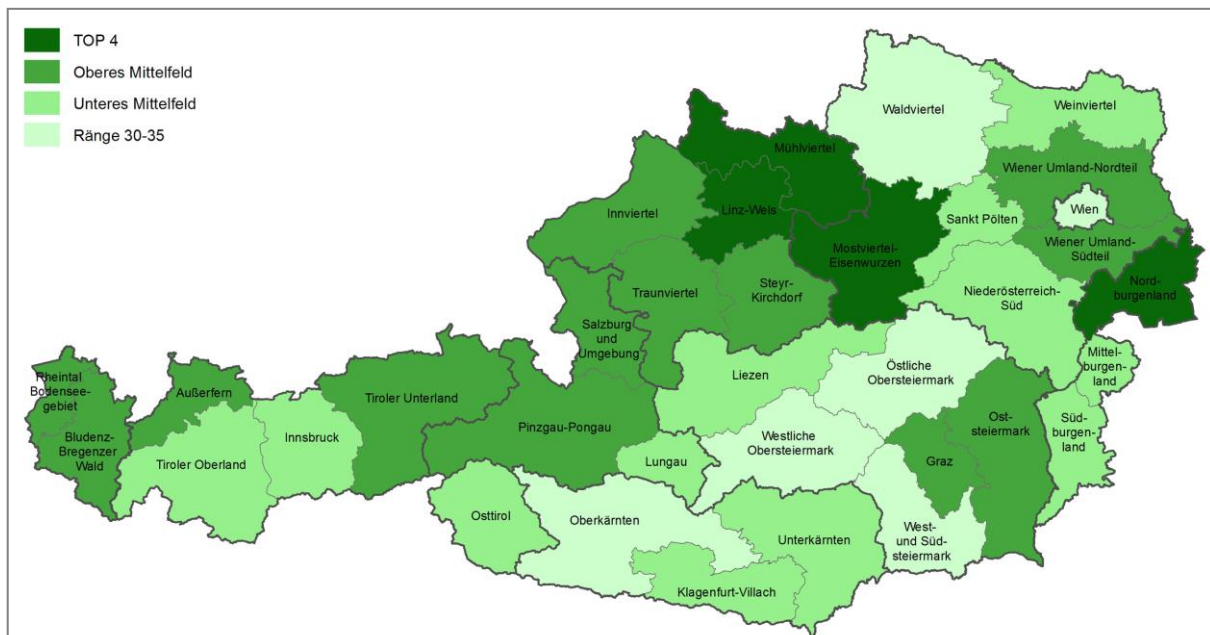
TOP 4
Oberes Mittelfeld
Unteres Mittelfeld
Ränge 30-35

Waldviertel
Weinviertel
Mühlviertel
Wiener Umland-Nordteil
Wien
Innviertel
Linz-Wels
Sankt Pölten
Mostviertel-Eisenwurzen
Wiener Umland-Südteil
Steyr-Kirchdorf
Traunviertel
Nordburgenland
Niederösterreich-Süd
Salzburg und Umgebung
Mittelburgenland
Östliche Obersteiermark
Liezen
Rheintal Bodenseegebiet
Außerfern
Tiroler Unterland
Bludenz-Bregenzer Wald
Innsbruck
Pinzgau-Pongau
Oststeiermark
Südburgenland
Westliche Obersteiermark
Tiroler Oberland
Graz
Lungau
Osttirol
Oberkärnten
Unterkärnten
West- und Südsteiermark
Klagenfurt-Villach